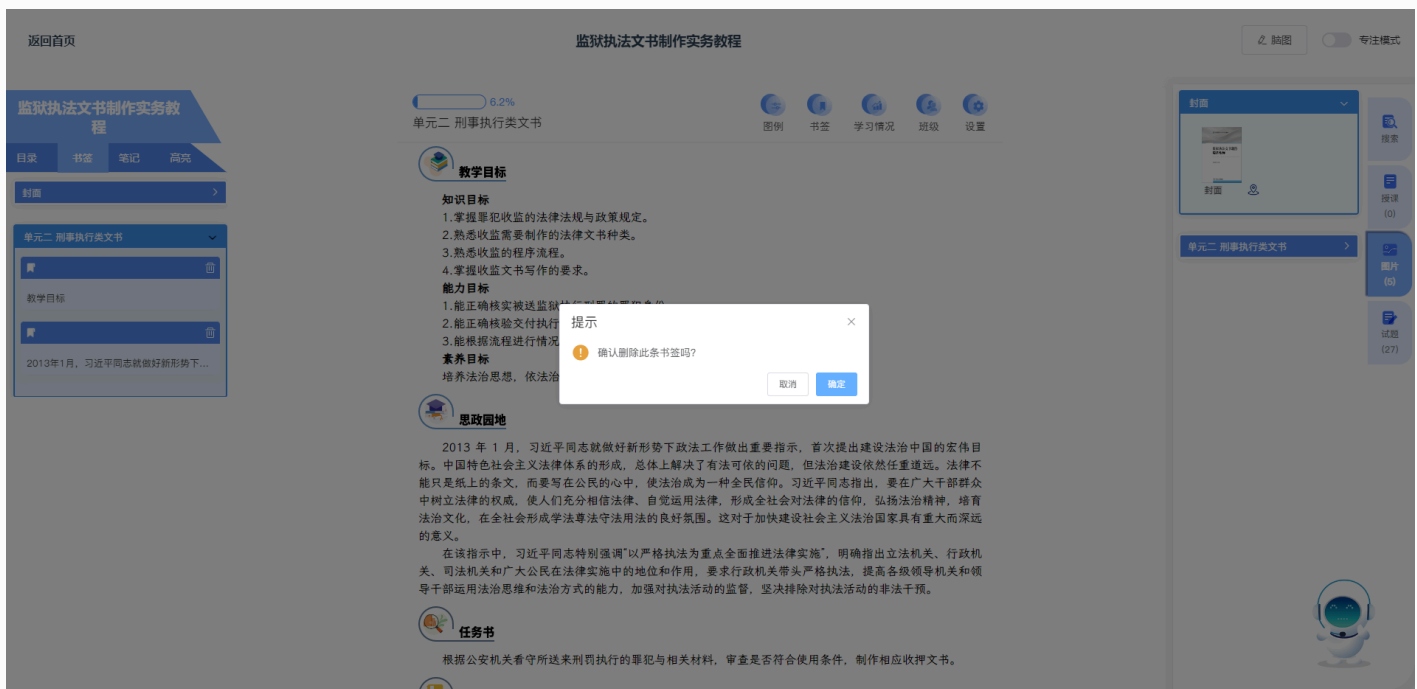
返回首页

监狱执法文书制作实务教程

脑图 专注模式

监狱执法文书制作实务教程

目录 书签 笔记 高亮

封面

单元二 刑事执行类文书

教学目标

2013年1月，习近平同志就做好新形势下...

6.2%

单元二 刑事执行类文书

图例 书签 学习情况 班级 设置

教学目标

知识目标

1.掌握罪犯收监的法律法规与政策规定。

2.熟悉收监需要制作的法律文书种类。

3.熟悉收监的程序流程。

4.掌握收监文书写作的要求。

能力目标

1.能正确核实被送监狱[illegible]

2.能正确核验交付执行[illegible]

3.能根据流程进行情况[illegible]

素养目标

培养法治思想，依法治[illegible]

提示

确认删除此条书签吗?

取消 确定

思政园地

2013 年 1 月，习近平同志就做好新形势下政法工作做出重要指示，首次提出建设法治中国的宏伟目标。中国特色社会主义法律体系的形成，总体上解决了有法可依的问题，但法治建设依然任重道远。法律不能只是纸上的条文，而要写在公民的心中，使法治成为一种全民信仰。习近平同志指出，要在广大干部群众中树立法律的权威，使人们充分相信法律、自觉运用法律，形成全社会对法律的信仰，弘扬法治精神，培育法治文化，在全社会形成学法尊法守法用法的良好氛围。这对于加快建设社会主义法治国家具有重大而深远的意义。

在该指示中，习近平同志特别强调"以严格执法为重点全面推进法律实施"，明确指出立法机关、行政机关、司法机关和广大公民在法律实施中的地位和作用，要求行政机关带头严格执法，提高各级领导机关和领导干部运用法治思维和法治方式的能力，加强对执法活动的监督，坚决排除对执法活动的非法干预。

任务书

根据公安机关看守所送来刑罚执行的罪犯与相关材料，审查是否符合使用条件，制作相应收押文书。

封面

封面

单元二 刑事执行类文书

搜索

授课 (0)

图片 (6)

试题 (27)